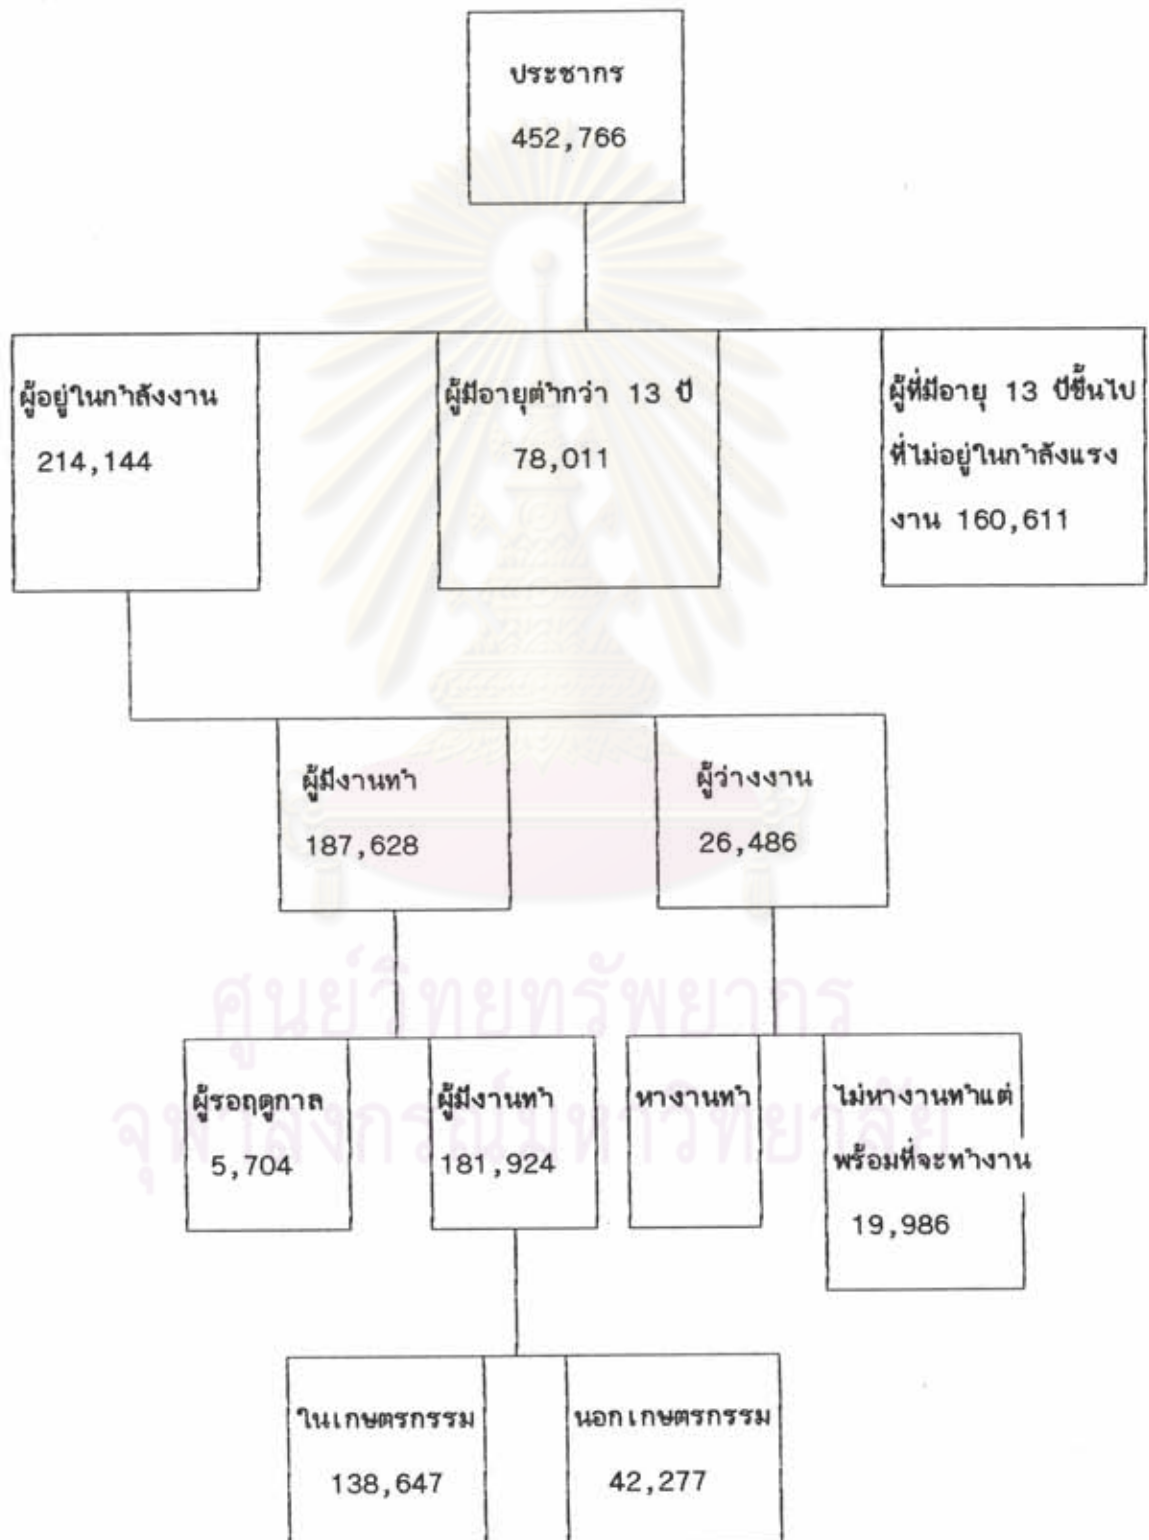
ประชากร
452,766

ผู้อยู่ในกำลังงาน
214,144

ผู้มีอายุต่ำกว่า 13 ปี
78,011

ผู้ที่มีอายุ 13 ปีขึ้นไป ที่ไม่อยู่ในกำลังแรงงาน 160,611

ผู้มีงานทำ
187,628

ผู้ว่างงาน
26,486

ผู้รอฤดูกาล
5,704

ผู้มีงานทำ
181,924

หางานทำ

ไม่หางานทำแต่พร้อมที่จะทำงาน
19,986

ในเกษตรกรรม
138,647

นอกเกษตรกรรม
42,277

ศูนย์วิทยทรัพยากร
จุฬาลงกรณ์มหาวิทยาลัย